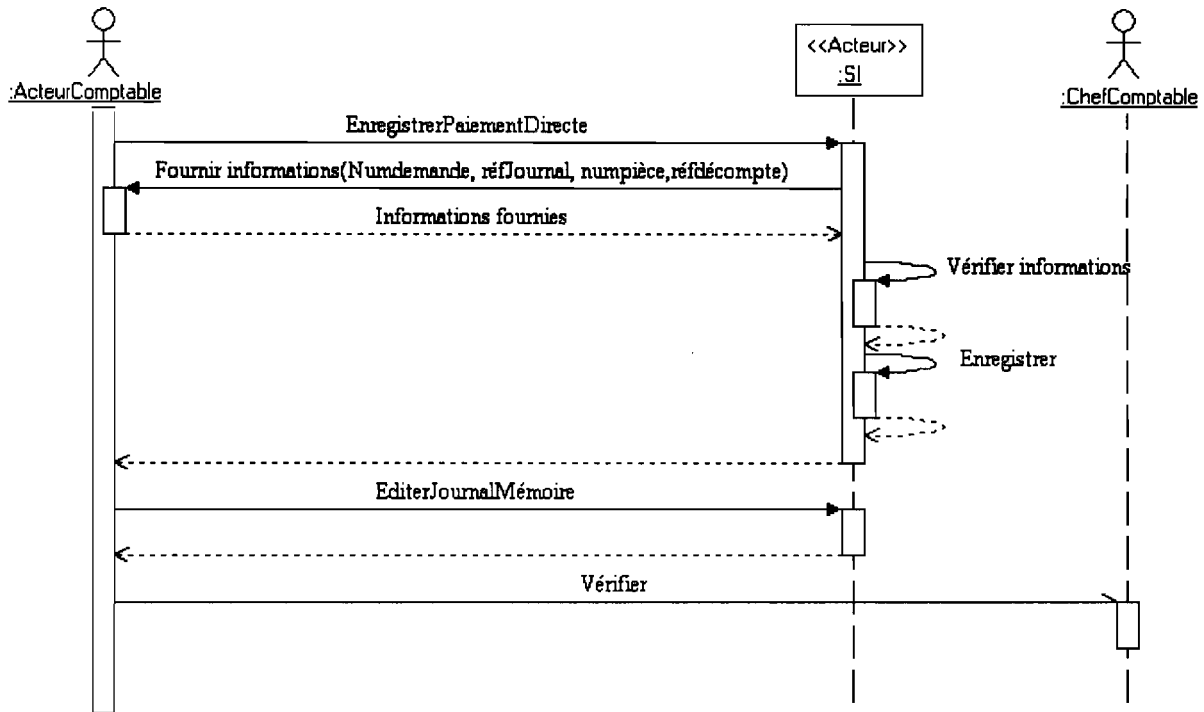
:ActeurComptable

<<Acteur>>
:SI

:ChefComptable

EnregistrerPaiementDirecte

Fournir informations(Numdemande, réfJournal, numpièce,réfdécompte)

Informations fournies

Vérifier informations

Enregistrer

EditerJournalMémoire

Vérifier